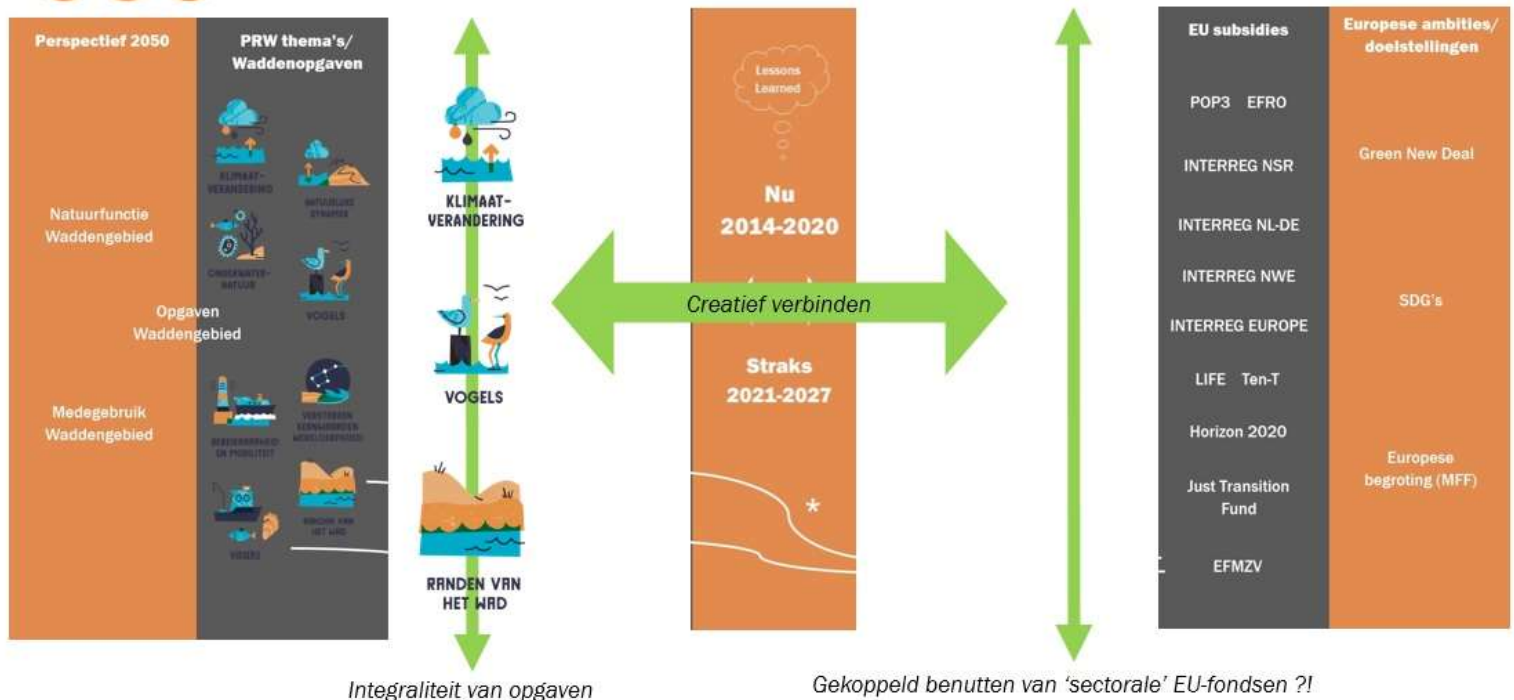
Perspectief 2050

Natuurfunctie Waddengebied

Opgaven Waddengebied

Medegebruik Waddengebied

PRW thema's/ Waddenopgaven

KLIMAAT-VERANDERING

NATUURLIJKE STRATEN

ONDERWATER-NATUUR

VOGELS

BEREIKBAARHEID EN MOBILITEIT

VERSTERKEN VERWONDEREN WERELDERFGOED

VISSERIJ

RANDEN VAN HET WAD

KLIMAAT-VERANDERING

VOGELS

RANDEN VAN HET WAD

Integraliteit van opgaven

Lessons Learned

Nu 2014-2020

Creatief verbinden

Straks 2021-2027

*

Gekoppeld benutten van 'sectorale' EU-fondsen ?!

EU subsidies

POP3 EFRO

INTERREG NSR

INTERREG NL-DE

INTERREG NWE

INTERREG EUROPE

LIFE Ten-T

Horizon 2020

Just Transition Fund

EFMZV

Europese ambities/ doelstellingen

Green New Deal

SDG's

Europese begroting (MFF)